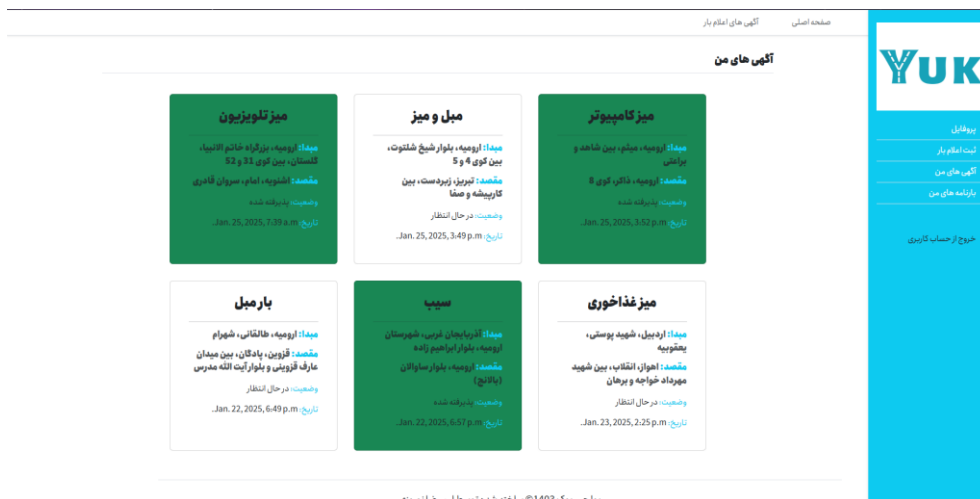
صفحه اصلی
آگهی های اعلام بار

آگهی های من

YUK

پروفایل
ثبت اعلام بار
آگهی های من
بارنامه های من

خروج از حساب کاربری

میز کامپیوتر
مبدا: ارومیه، میثم، بین شاهد و براعتی
مقصد: ارومیه، ذاکر، کوی 8
وضعیت: پذیرفته شده
تاریخ: Jan. 25, 2025, 3:52 p.m.

مبل و میز
مبدا: ارومیه، بلوار شیخ شلتوت، بین کوی 4 و 5
مقصد: تبریز، زبردست، بین کارپیشه و صفا
وضعیت: در حال انتظار
تاریخ: Jan. 25, 2025, 3:49 p.m.

میز تلویزیون
مبدا: ارومیه، بزرگراه خاتم الانبیاء، گلستان، بین کوی 31 و 52
مقصد: اشنویه، امام، سروان قادری
وضعیت: پذیرفته شده
تاریخ: Jan. 25, 2025, 7:39 a.m.

میز غذاخوری
مبدا: اردبیل، شهید پوستی، یعقوبیه
مقصد: اهواز، انقلاب، بین شهید مهرداد خواجه و برهان
وضعیت: در حال انتظار
تاریخ: Jan. 23, 2025, 2:25 p.m.

سیب
مبدا: آذربایجان غربی، شهرستان ارومیه، بلوار ابراهیم زاده
مقصد: ارومیه، بلوار ساوالان (بالانج)
وضعیت: پذیرفته شده
تاریخ: Jan. 22, 2025, 6:57 p.m.

بار مبل
مبدا: ارومیه، طالقانی، شهرام
مقصد: قزوین، پادگان، بین میدان عارف قزوینی و بلوار آیت الله مدرس
وضعیت: در حال انتظار
تاریخ: Jan. 22, 2025, 6:49 p.m.

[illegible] 1403 © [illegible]